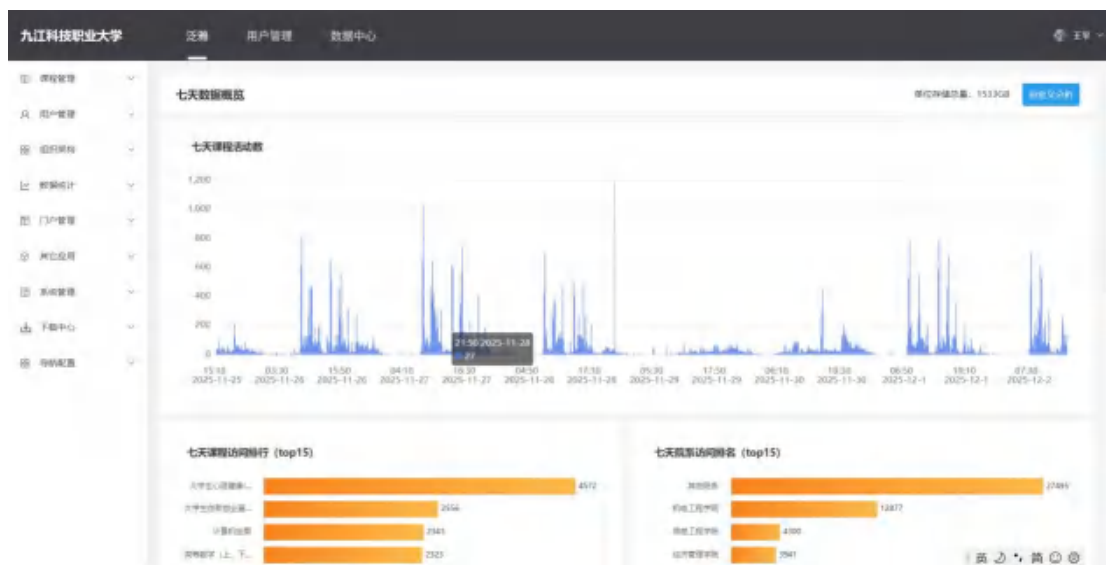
九江科技职业大学

泛雅 用户管理 数据中心

王华

课程管理
用户管理
组织架构
数据统计
门户管理
岗位应用
系统管理
下载中心
导航配置

七天数据概览

单位存储总量：1533GB 自定义分析

七天课程活动数

1,200
1,000
800
600
400
200
0

21:50 2025-11-28
27

15:10 2025-11-25
03:30 2025-11-26
15:50 2025-11-26
04:10 2025-11-27
16:30 2025-11-27
04:50 2025-11-28
17:10 2025-11-28
05:30 2025-11-29
17:50 2025-11-29
06:10 2025-11-30
18:30 2025-11-30
06:50 2025-12-1
19:10 2025-12-1
07:30 2025-12-2

七天课程访问排行（top15）

大学生心理健康... 4572
大学生创新创业... 2556
计算机应用 2345
高等数学（上、下... 2323

七天院系访问排名（top15）

其他院系 27495
机电工程学院 12877
信息工程学院 4300
经济管理学院 2941

英 简